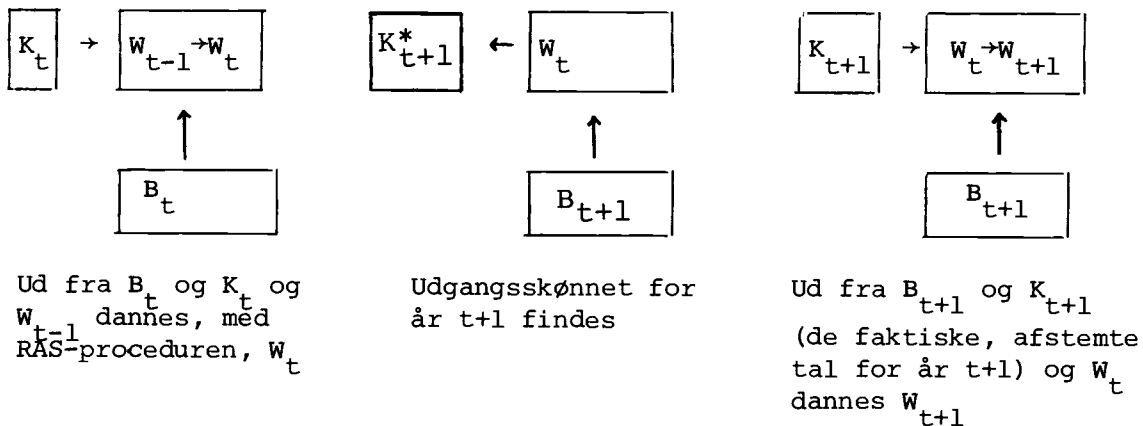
$K_t$ → $W_{t-1} \rightarrow W_t$

↑

$B_t$

Ud fra $B_t$ og $K_t$ og $W_{t-1}$ dannes, med RAS-proceduren, $W_t$

$K^*_{t+1}$ ← $W_t$

↑

$B_{t+1}$

Udgangsskønnet for år t+1 findes

$K_{t+1}$ → $W_t \rightarrow W_{t+1}$

↑

$B_{t+1}$

Ud fra $B_{t+1}$ og $K_{t+1}$ (de faktiske, afstemte tal for år t+1) og $W_t$ dannes $W_{t+1}$